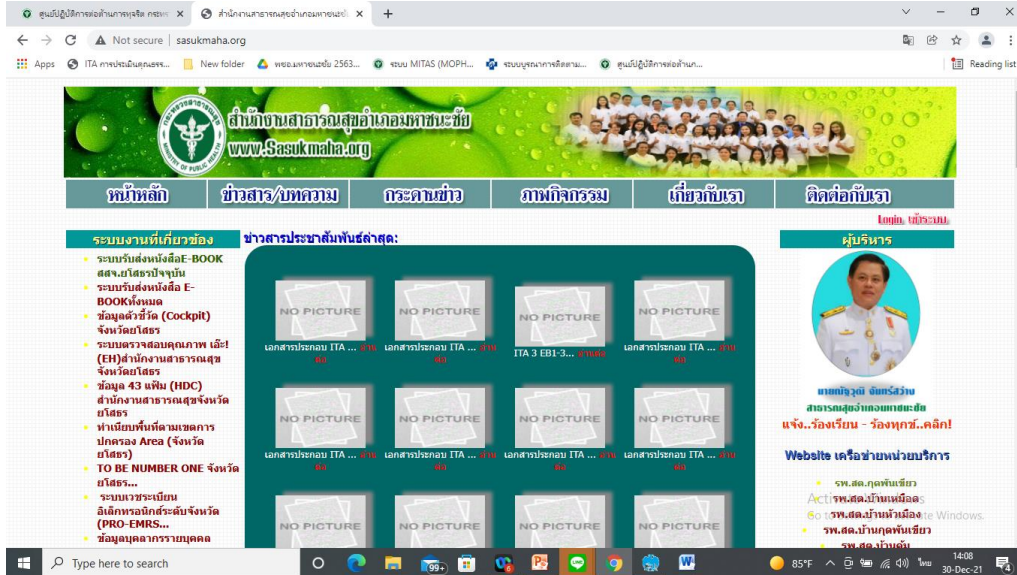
ศูนย์ปฏิบัติการต่อต้านการทุจริต กระทร ×
สำนักงานสาธารณสุขอำเภอมหาชนะชัย ×
+

Not secure | sasukmaha.org

Apps
ITA การประเมินคุณธรร...
New folder
พชอ.มหาชนะชัย 2563...
ระบบ MITAS (MOPH...
ระบบบูรณาการติดตาม...
ศูนย์ปฏิบัติการต่อต้าน...
Reading list

สำนักงานสาธารณสุขอำเภอมหาชนะชัย
www.Sasukmaha.org

หน้าหลัก
ข่าวสาร/บทความ
กระดานข่าว
ภาพกิจกรรม
เกี่ยวกับเรา
ติดต่อกับเรา

Login เข้าระบบ

ระบบงานที่เกี่ยวข้อง
ระบบรับส่งหนังสือE-BOOK สสจ.ยโสธรปัจจุบัน
ระบบรับส่งหนังสือ E-BOOKทั้งหมด
ข้อมูลตัวชี้วัด (Cockpit) จังหวัดยโสธร
ระบบตรวจสอบคุณภาพ เอ๊ะ!(EH)สำนักงานสาธารณสุข จังหวัดยโสธร
ข้อมูล 43 แฟ้ม (HDC) สำนักงานสาธารณสุขจังหวัดยโสธร
ทำเนียบพื้นที่ตามเขตการปกครอง Area (จังหวัดยโสธร)
TO BE NUMBER ONE จังหวัดยโสธร...
ระบบเวชระเบียนอิเล็กทรอนิกส์ระดับจังหวัด (PRO-EMRS...
ข้อมูลบุคลากรรายบุคคล

ข่าวสารประชาสัมพันธ์ล่าสุด:

NO PICTURE
เอกสารประกอบ ITA ... อ่านต่อ
NO PICTURE
เอกสารประกอบ ITA ... อ่านต่อ
NO PICTURE
ITA 3 EB1-3... อ่านต่อ
NO PICTURE
เอกสารประกอบ ITA ... อ่านต่อ
NO PICTURE
เอกสารประกอบ ITA ... อ่านต่อ
NO PICTURE
เอกสารประกอบ ITA ... อ่านต่อ
NO PICTURE
เอกสารประกอบ ITA ... อ่านต่อ
NO PICTURE
เอกสารประกอบ ITA ... อ่านต่อ
NO PICTURE
NO PICTURE
NO PICTURE
NO PICTURE

ผู้บริหาร
นายณัฐวุฒิ จันทร์สว่าง
สาธารณสุขอำเภอมหาชนะชัย
แจ้ง..ร้องเรียน - ร้องทุกข์..คลิก!

Website เครือข่ายหน่วยบริการ
รพ.สต.กุดพันเขียว
รพ.สต.บ้านเหมือด
รพ.สต.บ้านหัวเมือง
รพ.สต.บ้านกุดพันเขียว
รพ.สต.บ้าน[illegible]

Activate Windows
Go to Settings to activate Windows.

Type here to search
99+
85°F
ไทย
14:08
30-Dec-21
4